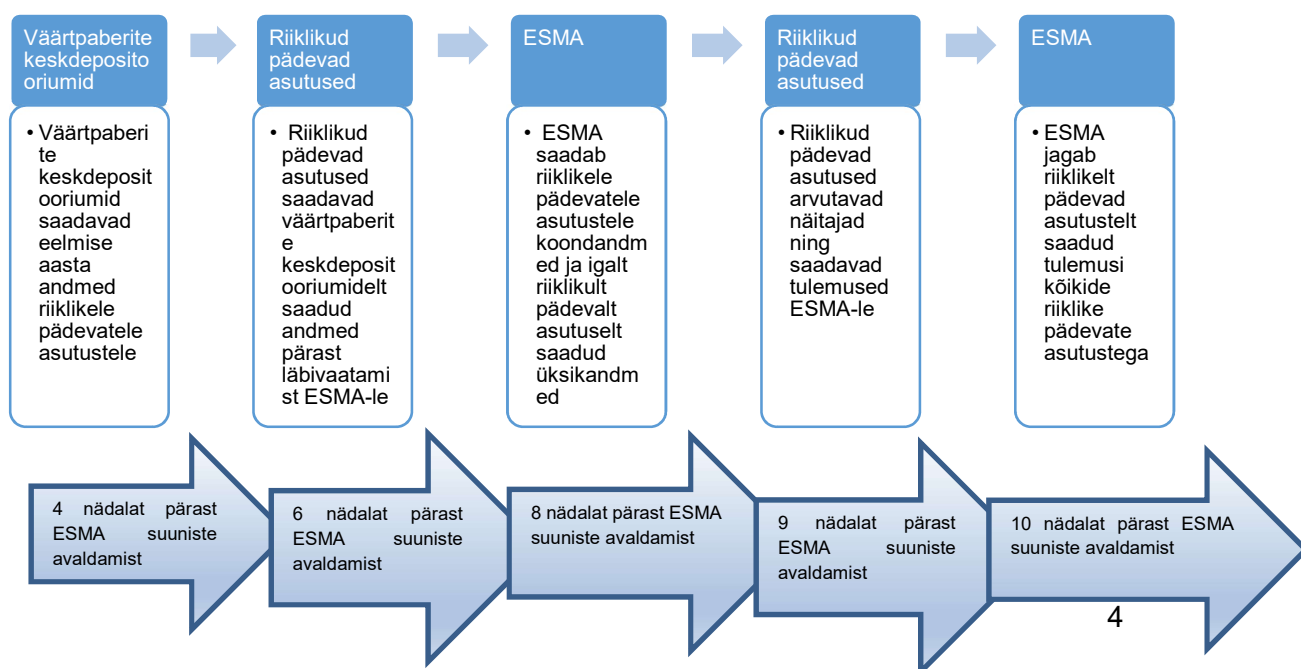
Väärtpaberite keskdepositooriumid

• Väärtpaberite keskdepositooriumid saadavad eelmise aasta andmed riiklikele pädevatele asutustele

Riiklikud pädevad asutused

• Riiklikud pädevad asutused saadavad väärtpaberite keskdepositooriumidelt saadud andmed pärast läbivaatamist ESMA-le

ESMA

• ESMA saadab riiklikele pädevatele asutustele koondandmed ja igalt riiklikult pädevalt asutuselt saadud üksikandmed

Riiklikud pädevad asutused

• Riiklikud pädevad asutused arvutavad näitajad ning saadavad tulemused ESMA-le

ESMA

• ESMA jagab riiklikelt pädevad asutustelt saadud tulemusi kõikide riiklike pädevate asutustega

4 nädalat pärast ESMA suuniste avaldamist

6 nädalat pärast ESMA suuniste avaldamist

8 nädalat pärast ESMA suuniste avaldamist

9 nädalat pärast ESMA suuniste avaldamist

10 nädalat pärast ESMA suuniste avaldamist

4